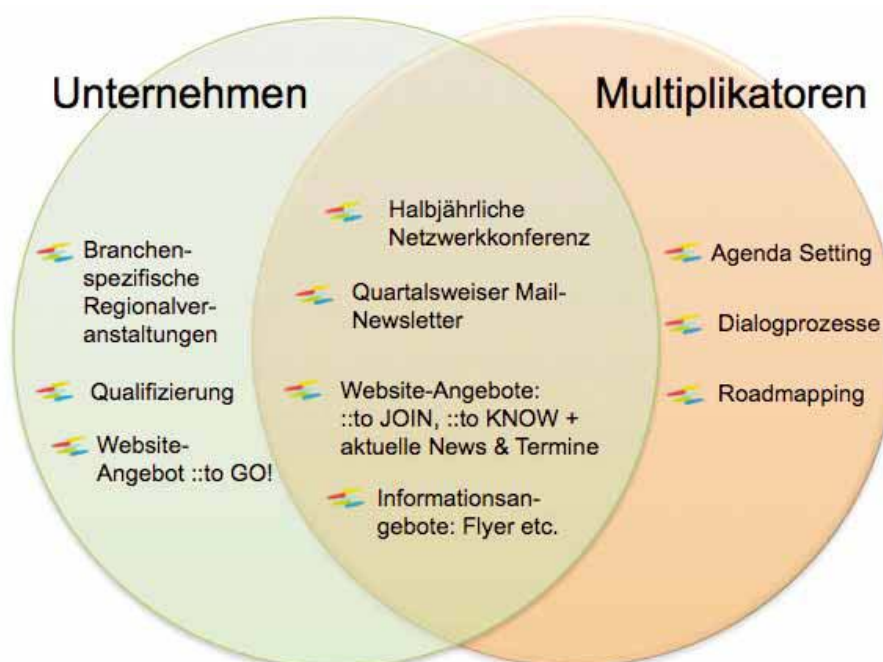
Unternehmen

Multiplikatoren

Branchenspezifische Regionalveranstaltungen

Qualifizierung

Website-Angebot ::to GO!

Halbjährliche Netzwerkkonferenz

Quartalsweiser Mail-Newsletter

Website-Angebote: ::to JOIN, ::to KNOW + aktuelle News & Termine

Informationsangebote: Flyer etc.

Agenda Setting

Dialogprozesse

Roadmapping